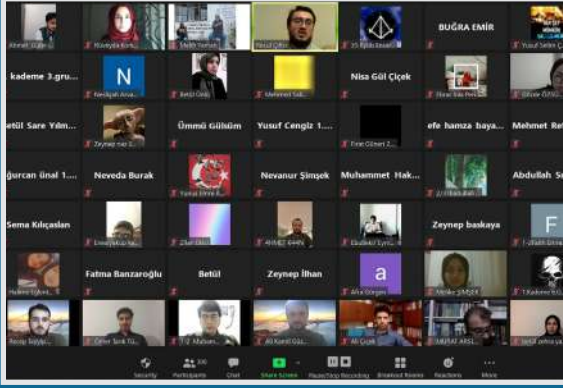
Ahmet Güler
Hüveyda Kırk...
Melih Yaman
Yusuf Çiftçi
35 Eylül Esad...
BUĞRA EMİR
Yusuf Selim Ç...

kademe 3.gru...
Nesligül Arsa...
Betül Önal
Mehmet Sel...
Nisa Gül Çiçek
Ömer Talı Pe...
Gözde ÖZSO...

etül Sare Yılm...
Zeynep naz S...
Ümmü Gülsüm
Yusuf Cengiz 1...
Eren Güzel 2...
efe hamza baya...
Mehmet Ref...

ğurcan ünal 1...
Neveda Burak
Yusuf Emre 8...
Nevanur Şimşek
Muhammet Hak...
2/J Abdullah...
Abdullah S...

Sema Kılıçaslan
Emine Kübra...
Zhan Dilo...
AHMET KARA
Ebubekir Eyrü...
Zeynep baskaya
1-J Kader Ermi...

Hakme Öğret...
Fatma Banzaroğlu
Betül
Zeynep İlhan
Afra Ertuğan
Melike ŞİMŞEK
1 Kademe K...

Recep Soyığ...
Ömer Tarık Gü...
1/J Muham...
Ali Kamil Gül...
Ali Çiçek
MURAT ARSL...
betül zehra ya...

Security
Participants 330
Chat
Share Screen
Pause/Stop Recording
Breakout Rooms
Reactions
More